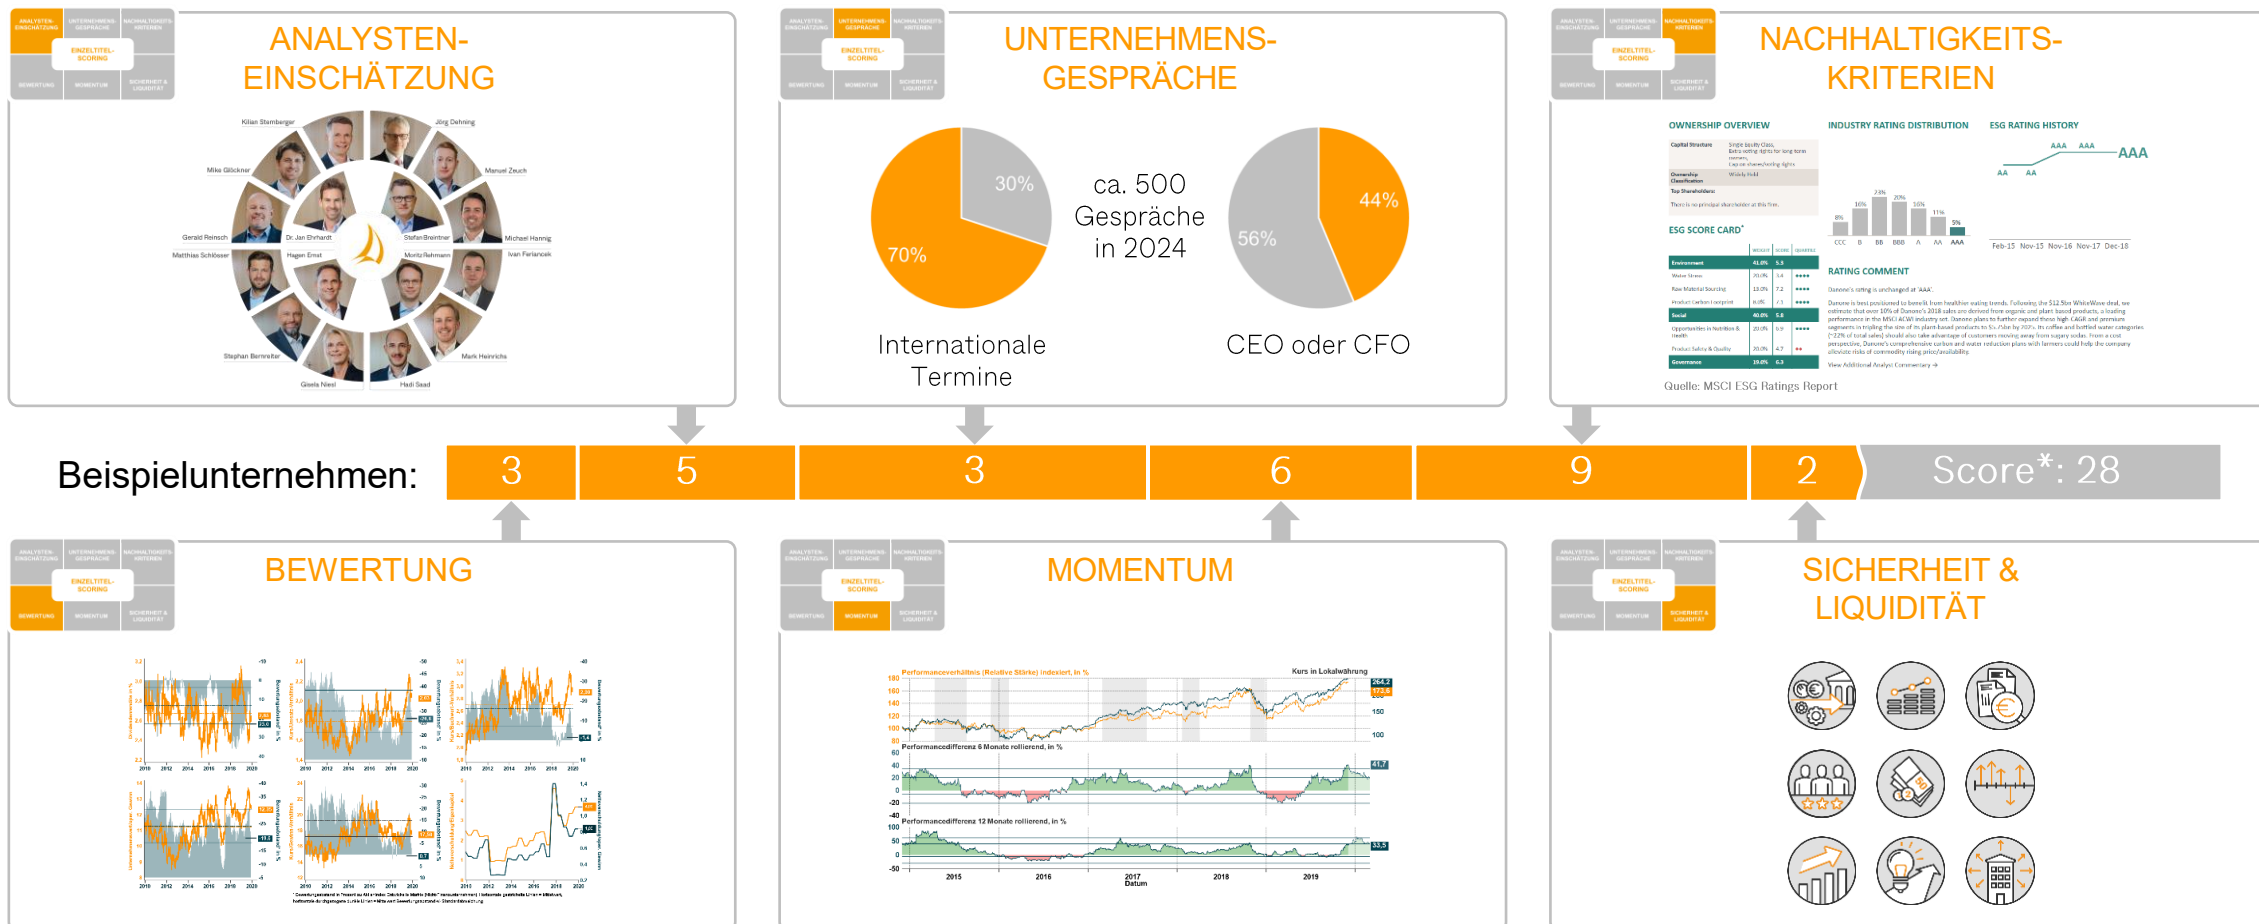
ANALYSTEN-EINSCHÄTZUNG

Kilian Sternberger
Jörg Dehning
Mike Glöckner
Manuel Zeuch
Gerald Reinsch
Dr. Jan Ehrhardt
Stefan Breintner
Michael Hannig
Matthias Schlösser
Hagen Ernst
Moritz Rehmann
Ivan Ferlanoek
Stephan Bernreiter
Mark Heinrichs
Gisela Niewi
Hadi Saad

UNTERNEHMENS-GESPRÄCHE

30%
70%
ca. 500 Gespräche in 2024
44%
56%
Internationale Termine
CEO oder CFO

NACHHALTIGKEITS-KRITERIEN

OWNERSHIP OVERVIEW
INDUSTRY RATING DISTRIBUTION
ESG RATING HISTORY
ESG SCORE CARD
RATING COMMENT
AAA
Quelle: MSCI ESG Ratings Report

Beispielunternehmen: 3 5 3 6 9 2 Score*: 28

BEWERTUNG

MOMENTUM

Performanceverhältnis (Relative Stärke) indexiert, in %
Kurs in Lokalwährung
Performancedifferenz 6 Monate rollierend, in %
Performancedifferenz 12 Monate rollierend, in %
2015 2016 2017 2018 2019
Datum

SICHERHEIT & LIQUIDITÄT